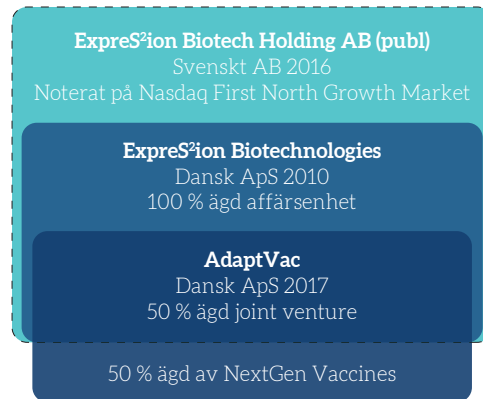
ExpreS$^2$ion Biotech Holding AB (publ)
Svenskt AB 2016
Noterat på Nasdaq First North Growth Market

ExpreS$^2$ion Biotechnologies
Dansk ApS 2010
100 % ägd affärsenhet

AdaptVac
Dansk ApS 2017
50 % ägd joint venture

50 % ägd av NextGen Vaccines